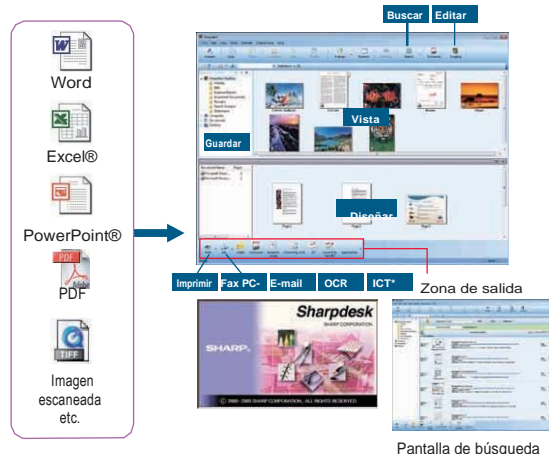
Word

Excel®

PowerPoint®

PDF

Imagen escaneada etc.

Buscar

Editar

Guardar

Vista

Diseñar

Imprimir

Fax PC-

E-mail

OCR

ICT*

Zona de salida

Sharpdesk

SHARP CORPORATION

SHARP

Pantalla de búsqueda